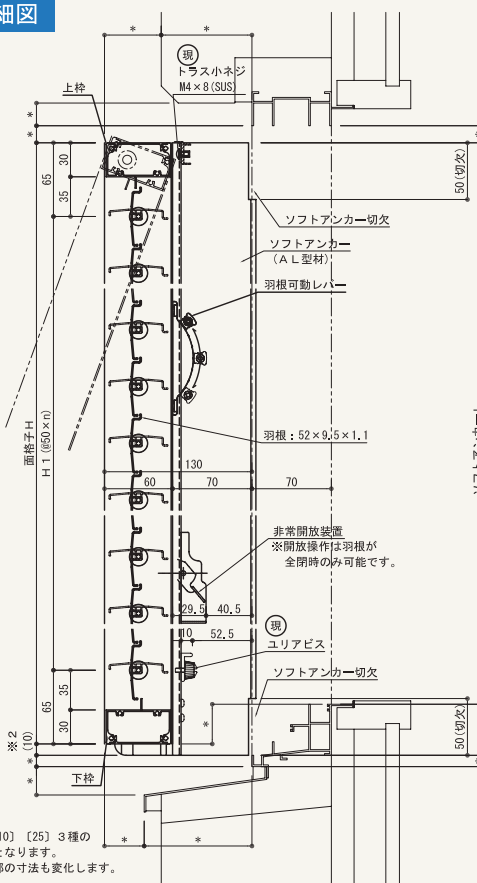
細図

*
*
現
トラス小ネジ
M4×8(SUS)
上枠
*
*
30
65
35
50(切欠)
ソフトアンカー切欠
ソフトアンカー
(AL型材)
羽根可動レバー
面格子H
H1(@50×n)
羽根:52×9.5×1.1
130
60
70
70
非常開放装置
※開放操作は羽根が
全閉時のみ可能です。
29.5
40.5
現
10
52.5
ユリアビス
ソフトアンカー切欠
35
65
30
(10)
※2
*
50(切欠)
*
*
下枠
*
10〕〔25〕3種の
となります。
部の寸法も変化します。
*
*